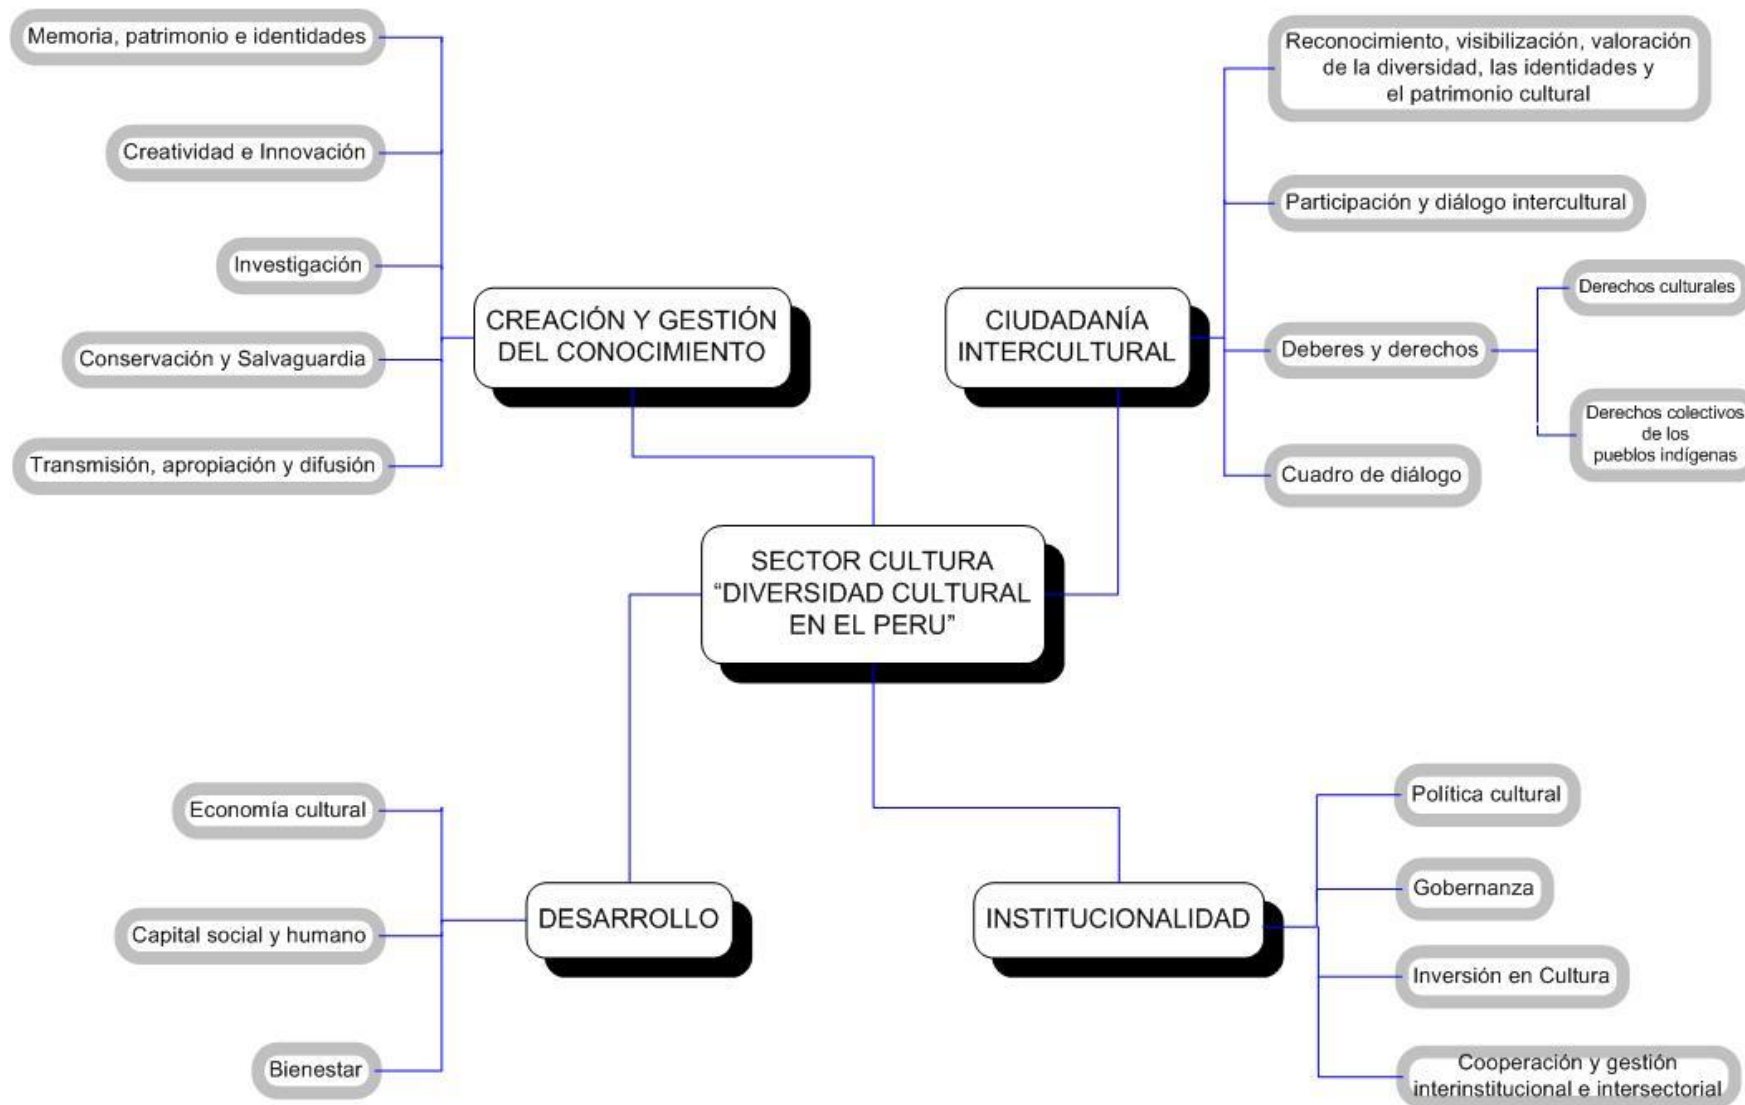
Memoria, patrimonio e identidades

Creatividad e Innovación

Investigación

Conservación y Salvaguardia

Transmisión, apropiación y difusión

CREACIÓN Y GESTIÓN DEL CONOCIMIENTO

CIUDADANÍA INTERCULTURAL

Reconocimiento, visibilización, valoración de la diversidad, las identidades y el patrimonio cultural

Participación y diálogo intercultural

Deberes y derechos

Derechos culturales

Derechos colectivos de los pueblos indígenas

Cuadro de diálogo

SECTOR CULTURA "DIVERSIDAD CULTURAL EN EL PERU"

Economía cultural

Capital social y humano

Bienestar

DESARROLLO

INSTITUCIONALIDAD

Política cultural

Gobernanza

Inversión en Cultura

Cooperación y gestión interinstitucional e intersectorial